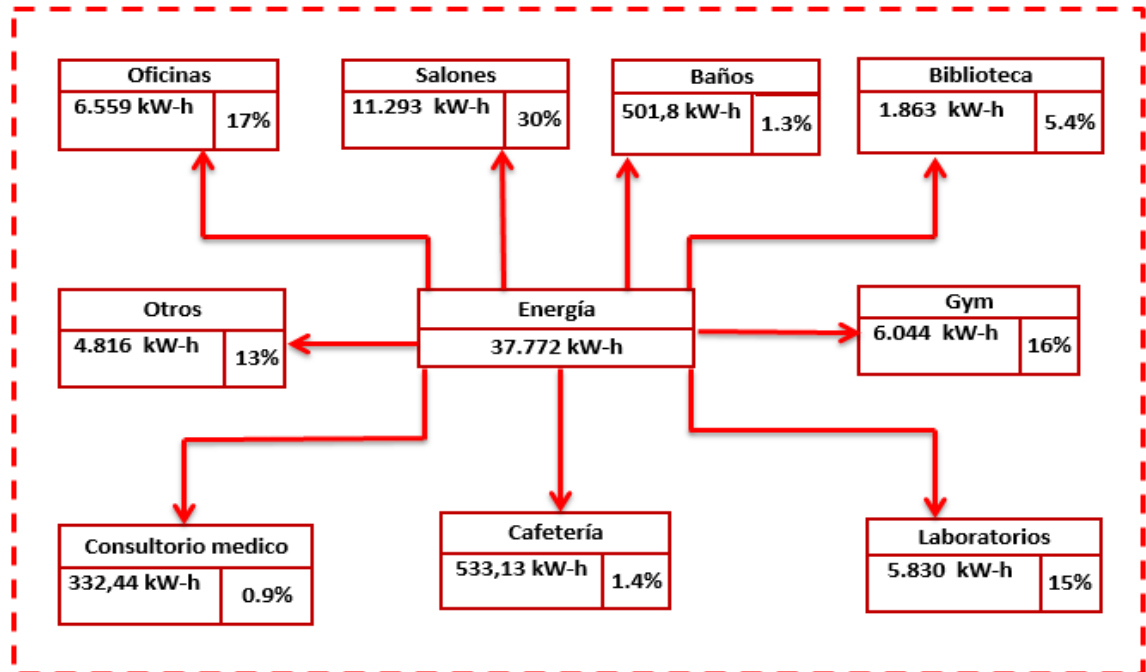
Oficinas
6.559 kW-h
17%

Salones
11.293 kW-h
30%

Baños
501,8 kW-h
1.3%

Biblioteca
1.863 kW-h
5.4%

Otros
4.816 kW-h
13%

Energía
37.772 kW-h

Gym
6.044 kW-h
16%

Consultorio medico
332,44 kW-h
0.9%

Cafetería
533,13 kW-h
1.4%

Laboratorios
5.830 kW-h
15%